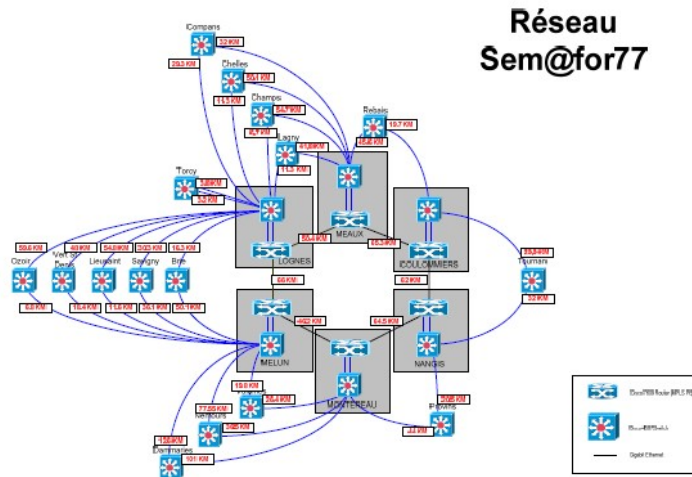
Réseau
Sem@for77

Compans
52 KM
29,3 KM
Chelles
36,1 KM
11,5 KM
Champs
34,7 KM
4,7 KM
Lagny
41,8 KM
11,3 KM
Rebais
19,7 KM
45,6 KM
Torcy
3,8 KM
3,5 KM
LOGNES
MEAUX
COULOMMIERS
55,4 KM
55,3 KM
Tournan
38,5 KM
32 KM
58,6 KM
40 KM
54,8 KM
30,5 KM
16,5 KM
Ozoir
Vert st Denis
Lieusaint
Savigny
Brie
6,8 KM
18,4 KM
11,6 KM
30,1 KM
30,1 KM
56 KM
62 KM
MELUN
NANGIS
44,5 KM
64,5 KM
MONTEREAU
19,8 KM
26,4 KM
77,55 KM
34,5 KM
Nemours
Provins
30,5 KM
33 KM
138 KM
Dammaries
101 KM
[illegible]
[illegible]
Gigabit Ethernet